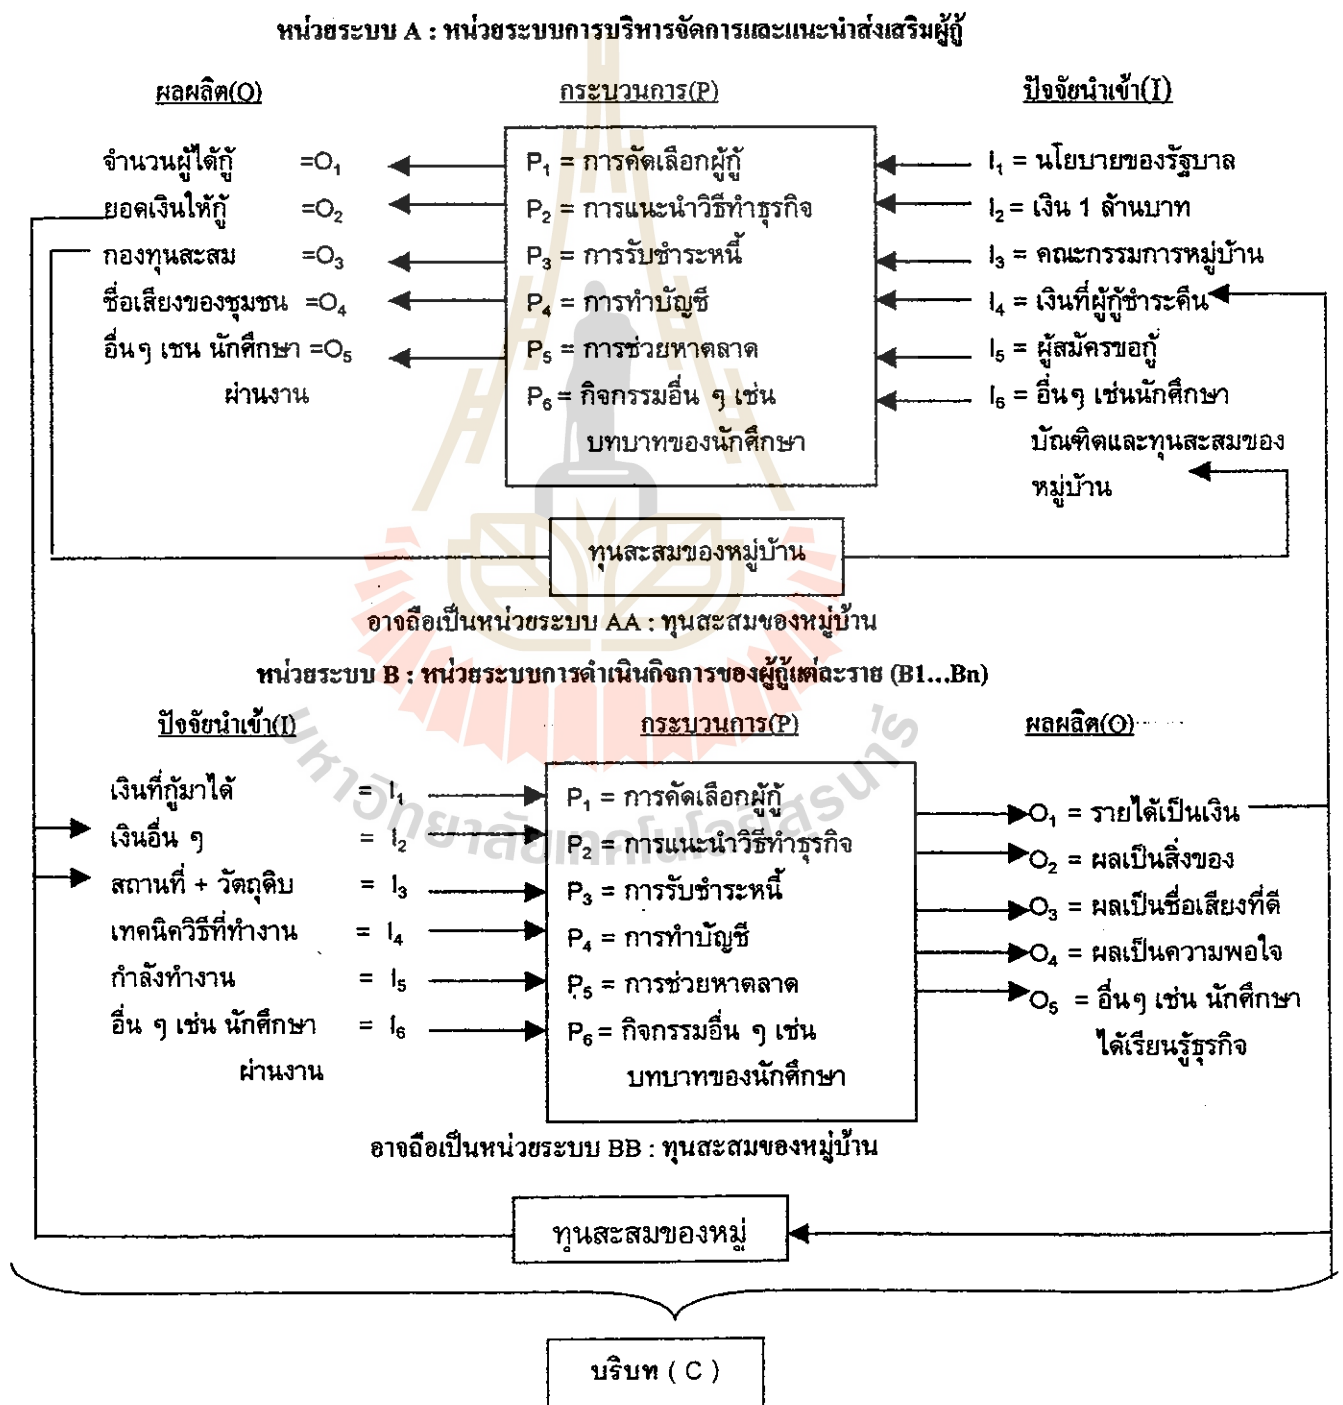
หน่วยระบบ A : หน่วยระบบการบริหารจัดการและแนะนำส่งเสริมผู้กู้

ผลผลิต(O)

จำนวนผู้ได้กู้ $=O_1$
ยอดเงินให้กู้ $=O_2$
กองทุนสะสม $=O_3$
ชื่อเสียงของชุมชน $=O_4$
อื่นๆ เชน นักศึกษา $=O_5$ ผ่านงาน

กระบวนการ(P)

$P_1$ = การคัดเลือกผู้กู้
$P_2$ = การแนะนำวิธีทำธุรกิจ
$P_3$ = การรับชำระหนี้
$P_4$ = การทำบัญชี
$P_5$ = การช่วยหาตลาด
$P_6$ = กิจกรรมอื่น ๆ เช่น บทบาทของนักศึกษา

ปัจจัยนำเข้า(I)

$I_1$ = นโยบายของรัฐบาล
$I_2$ = เงิน 1 ล้านบาท
$I_3$ = คณะกรรมการหมู่บ้าน
$I_4$ = เงินที่ผู้กู้ชำระคืน
$I_5$ = ผู้สมัครขอกู้
$I_6$ = อื่นๆ เช่นนักศึกษา บัณฑิตและทุนสะสมของหมู่บ้าน

ทุนสะสมของหมู่บ้าน

อาจถือเป็นหน่วยระบบ AA : ทุนสะสมของหมู่บ้าน

หน่วยระบบ B : หน่วยระบบการดำเนินกิจการของผู้กู้แต่ละราย (B1...Bn)

ปัจจัยนำเข้า(I)

เงินที่กู้มาได้ $= I_1$
เงินอื่น ๆ $= I_2$
สถานที่ + วัตถุดิบ $= I_3$
เทคนิควิธีที่ทำงาน $= I_4$
กำลังทำงาน $= I_5$
อื่น ๆ เช่น นักศึกษา $= I_6$ ผ่านงาน

กระบวนการ(P)

$P_1$ = การคัดเลือกผู้กู้
$P_2$ = การแนะนำวิธีทำธุรกิจ
$P_3$ = การรับชำระหนี้
$P_4$ = การทำบัญชี
$P_5$ = การช่วยหาตลาด
$P_6$ = กิจกรรมอื่น ๆ เช่น บทบาทของนักศึกษา

ผลผลิต(O)

$O_1$ = รายได้เป็นเงิน
$O_2$ = ผลเป็นสิ่งของ
$O_3$ = ผลเป็นชื่อเสียงที่ดี
$O_4$ = ผลเป็นความพอใจ
$O_5$ = อื่นๆ เช่น นักศึกษา ได้เรียนรู้ธุรกิจ

อาจถือเป็นหน่วยระบบ BB : ทุนสะสมของหมู่บ้าน

ทุนสะสมของหมู่

บริบท ( C )

มหาวิทยาลัยเทคโนโลยีสุรนารี